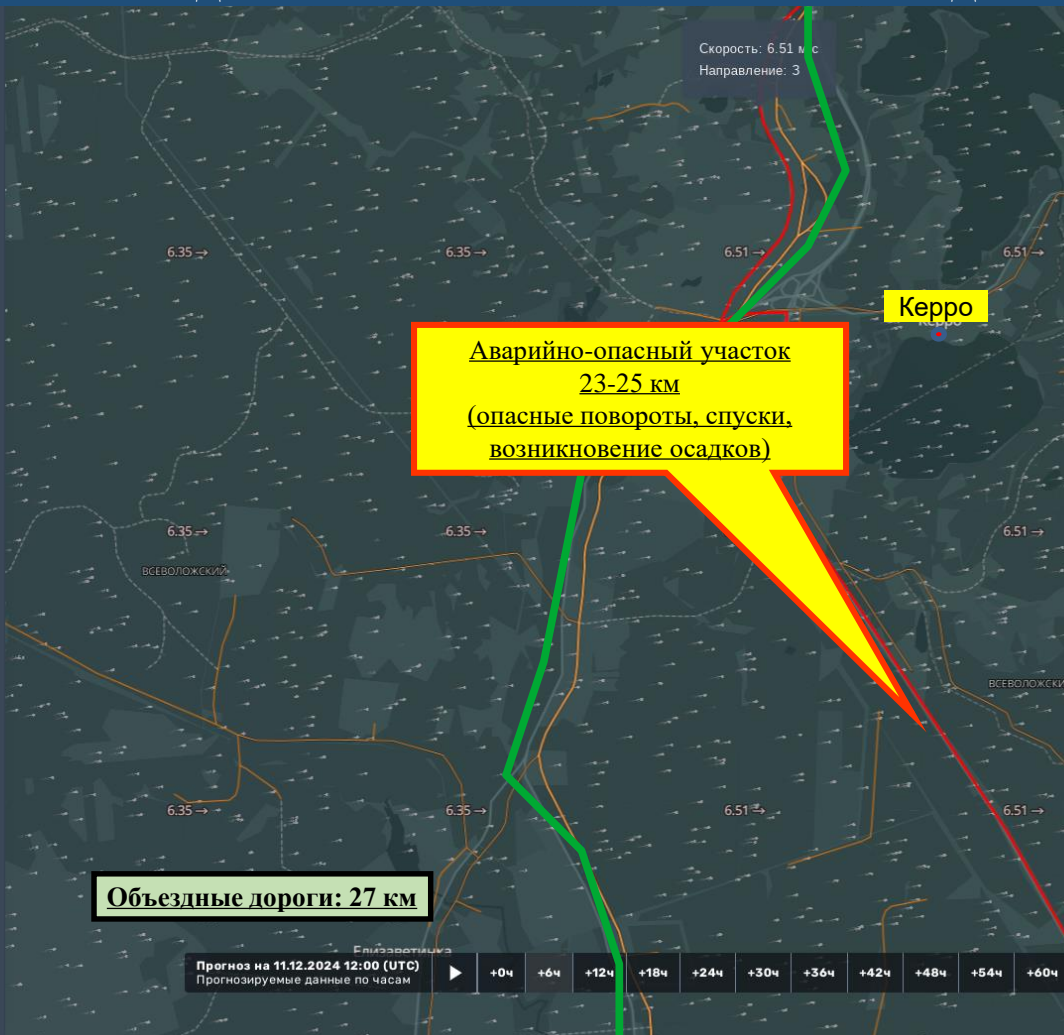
Скорость: 6.51 м/с
Направление: 3

6.35 →
6.35 →
6.51 →
6.51 →

Керро
Керро

Аварийно-опасный участок
23-25 км
(опасные повороты, спуски,
возникновение осадков)

6.35 →
6.35 →
6.51 →
ВСЕВОЛОЖСКИЙ
ВСЕВОЛОЖСКИ

6.35 →
6.35 →
6.51 →
6.51 →

Объездные дороги: 27 км

Елизаветинка

Прогноз на 11.12.2024 12:00 (UTC)
Прогнозируемые данные по часам
+0ч
+6ч
+12ч
+18ч
+24ч
+30ч
+36ч
+42ч
+48ч
+54ч
+60ч